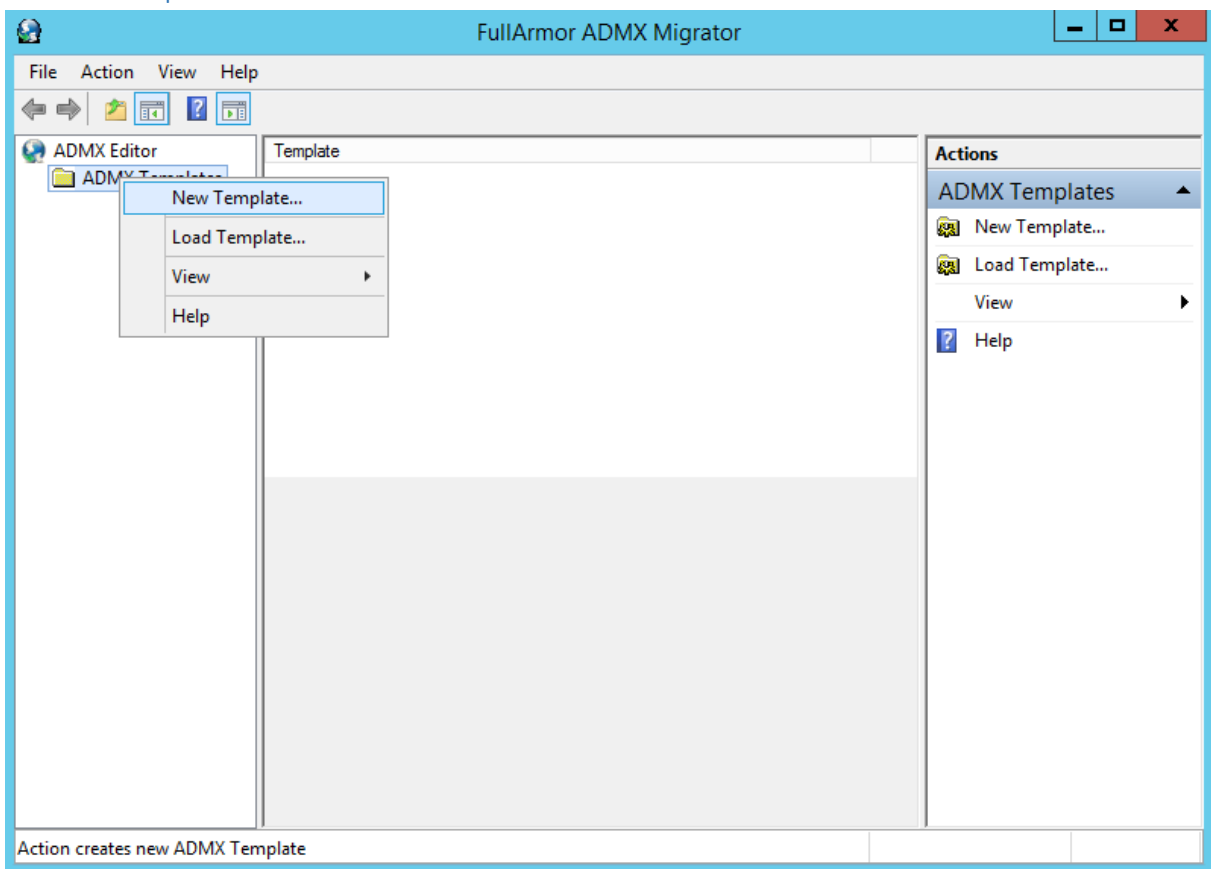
FullArmor ADMX Migrator

File Action View Help

ADMX Editor
ADMX Templates

New Template...
Load Template...
View
Help

Template

Actions
ADMX Templates
New Template...
Load Template...
View
Help

Action creates new ADMX Template